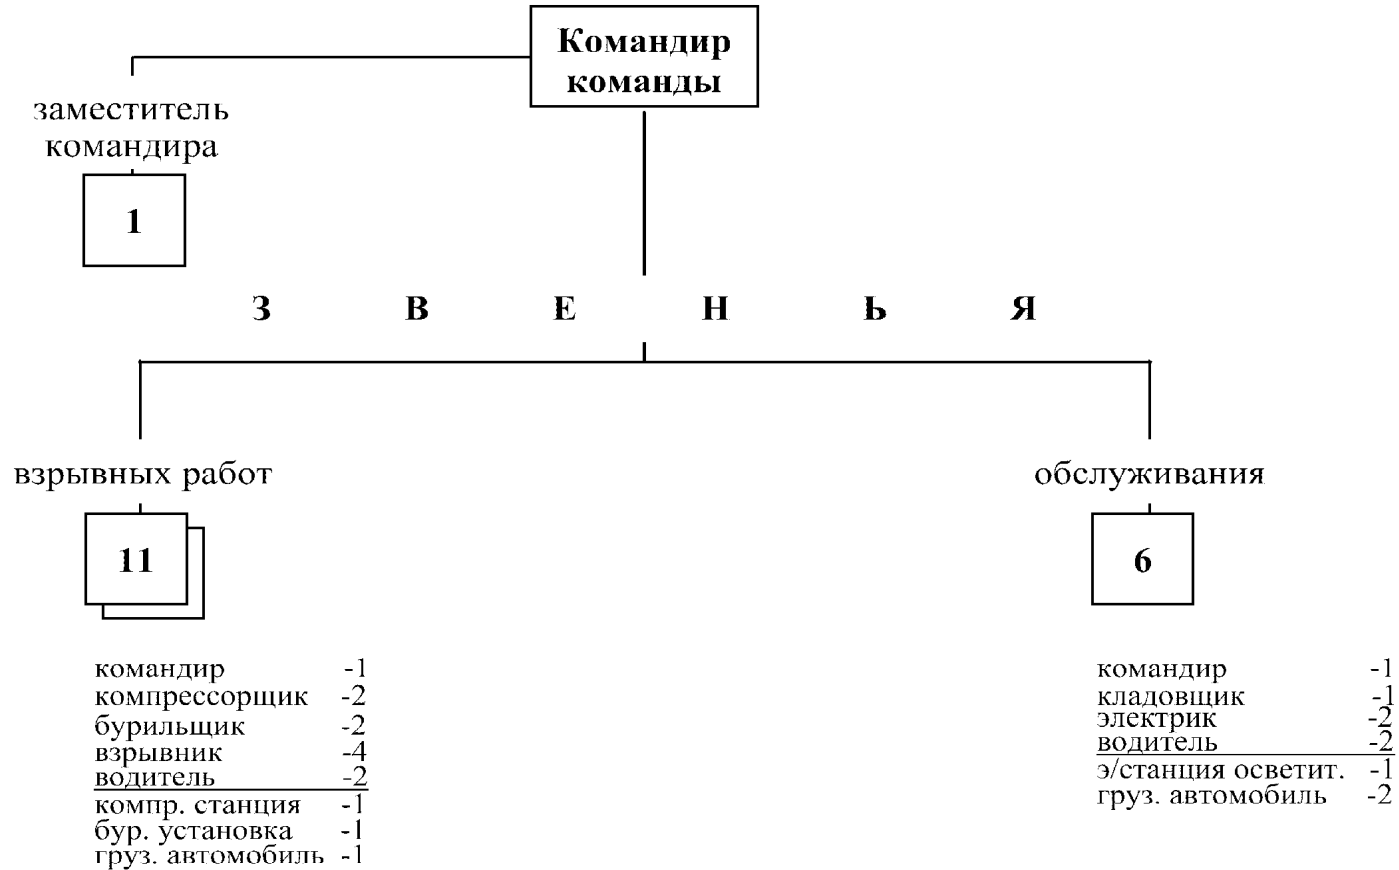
Командир команды

заместитель командира

1

З В Е Н Ь Я

взрывных работ

11

командир -1
компрессорщик -2
бурильщик -2
взрывник -4
водитель -2
компр. станция -1
бур. установка -1
груз. автомобиль -1

обслуживания

6

командир -1
кладовщик -1
электрик -2
водитель -2
э/станция осветит. -1
груз. автомобиль -2